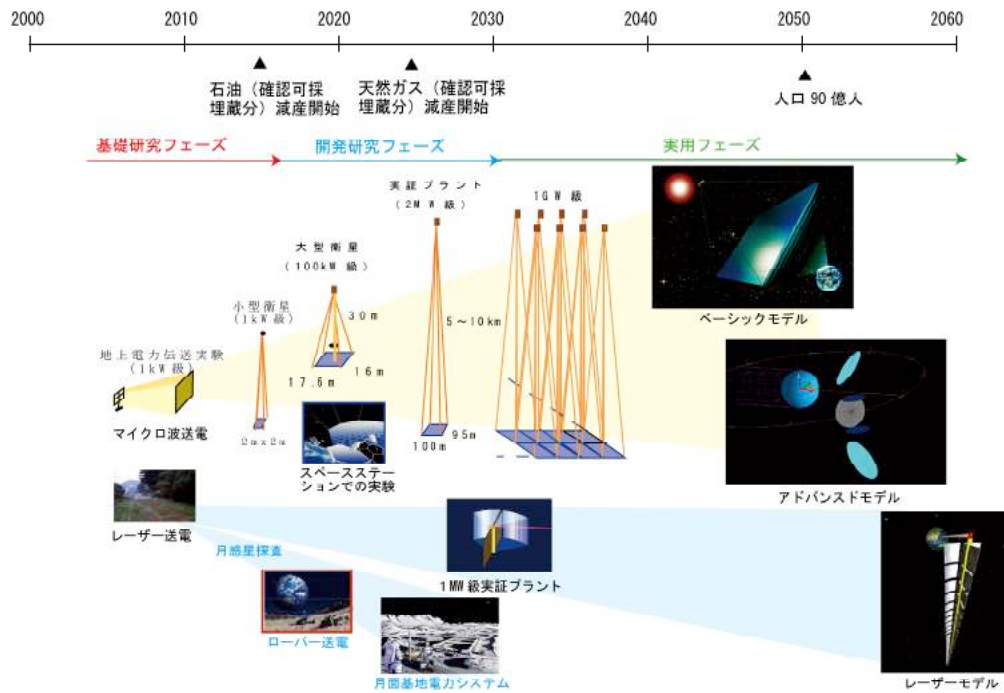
2000
2010
2020
2030
2040
2050
2060

石油（確認可採埋蔵分）減産開始

天然ガス（確認可採埋蔵分）減産開始

人口 90 億人

基礎研究フェーズ
開発研究フェーズ
実用フェーズ

実証プラント（2MW級）

1GW級

大型衛星（100kW級）

小型衛星（1kW級）

30m

5～10km

地上電力伝送実験（1kW級）

17.6m

16m

マイクロ波送電

2m×2m

100m

95m

スペースステーションでの実験

ベーシックモデル

アドバンスドモデル

レーザー送電

月惑星探査

1MW級実証プラント

ローバー送電

月面基地電力システム

レーザーモデル